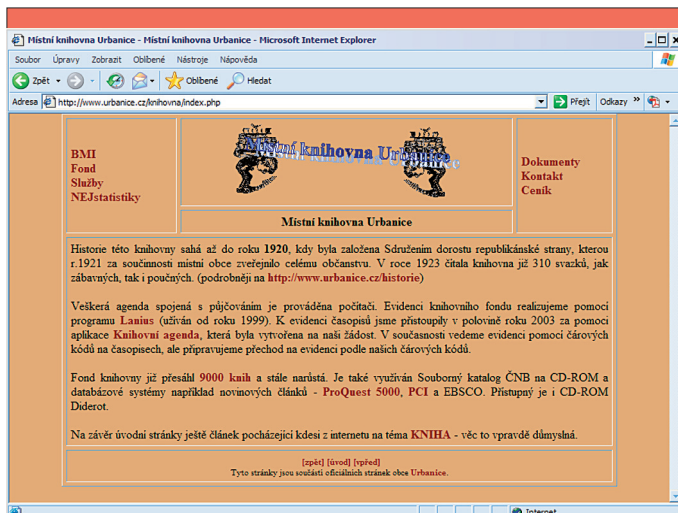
Místní knihovna Urbanice - Místní knihovna Urbanice - Microsoft Internet Explorer

Soubor Úpravy Zobrazit Oblíbené Nástroje Nápověda

Zpět Oblíbené Hledat

Adresa http://www.urbanice.cz/knihovna/index.php Přejít Odkazy

BMI
Fond
Služby
NEJstatistiky

Místní knihovna Urbanice

Dokumenty
Kontakt
Ceník

Místní knihovna Urbanice

Historie této knihovny sahá až do roku 1920, kdy byla založena Sdružením dorostu republikánské strany, kterou r.1921 za součinnosti místní obce zveřejnilo celému občanstvu. V roce 1923 čítala knihovna již 310 svazků, jak zábavných, tak i poučných. (podrobněji na http://www.urbanice.cz/historie)

Veškerá agenda spojená s půjčováním je prováděna počítači. Evidenci knihovního fondu realizujeme pomocí programu Lanius (užíván od roku 1999). K evidenci časopisů jsme přistoupily v polovině roku 2003 za pomoci aplikace Knihovní agenda, která byla vytvořena na naši žádost. V současnosti vedeme evidenci pomocí čárových kódů na časopisech, ale připravujeme přechod na evidenci podle našich čárových kódů.

Fond knihovny již přesáhl 9000 knih a stále narůstá. Je také využíván Souborný katalog ČNB na CD-ROM a databázové systémy například novinových článků - ProQuest 5000, PCI a EBSCO. Přístupný je i CD-ROM Diderot.

Na závěr úvodní stránky ještě článek pocházející kdesi z internetu na téma KNIHA - věc to vpravdě důmyslná.

[zpět] [úvod] [vpřed]
Tyto stránky jsou součástí oficiálních stránek obce Urbanice.

Internet